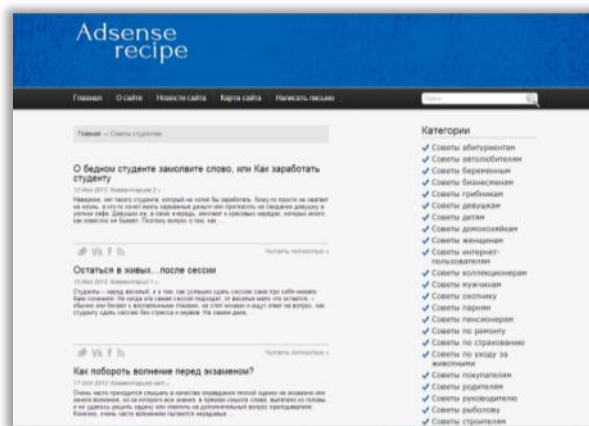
Adsense recipe

Главная  О сайте  Новости сайта  Карта сайта  Написать письмо

Поиск

Главная → Советы студентам

О бедном студенте замолвите слово, или Как заработать студенту

12 Мае 2012. Комментарии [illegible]

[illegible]

Читать полностью »

Остаться в живых…после сессии

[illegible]

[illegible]

Читать полностью »

Как побороть волнение перед экзаменом?

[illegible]

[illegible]

Категории

Советы абитуриентам
Советы автолюбителям
Советы беременным
Советы бизнесменам
Советы грибникам
Советы девушкам
Советы детям
Советы домохозяйкам
Советы женщинам
Советы интернет-пользователям
Советы коллекционерам
Советы мужчинам
Советы охотнику
Советы парням
Советы пенсионерам
Советы по ремонту
Советы по страхованию
Советы по уходу за животными
Советы покупателям
Советы родителям
Советы руководителю
Советы рыболову
Советы строителям